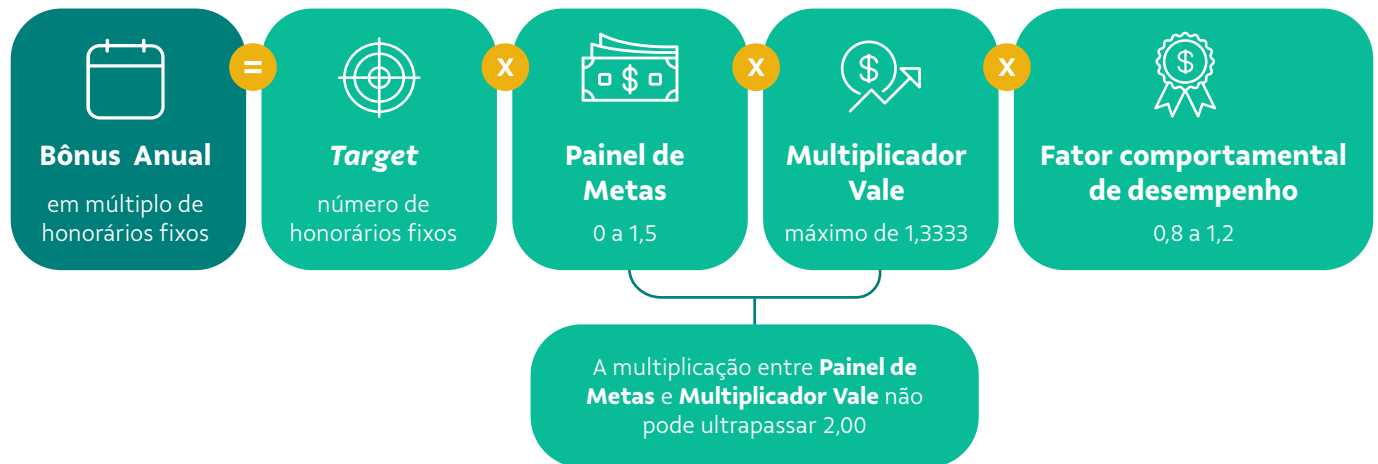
Bônus Anual

em múltiplo de honorários fixos

=

Target

número de honorários fixos

X

Painel de Metas

0 a 1,5

X

Multiplicador Vale

máximo de 1,3333

X

Fator comportamental de desempenho

0,8 a 1,2

A multiplicação entre Painel de Metas e Multiplicador Vale não pode ultrapassar 2,00